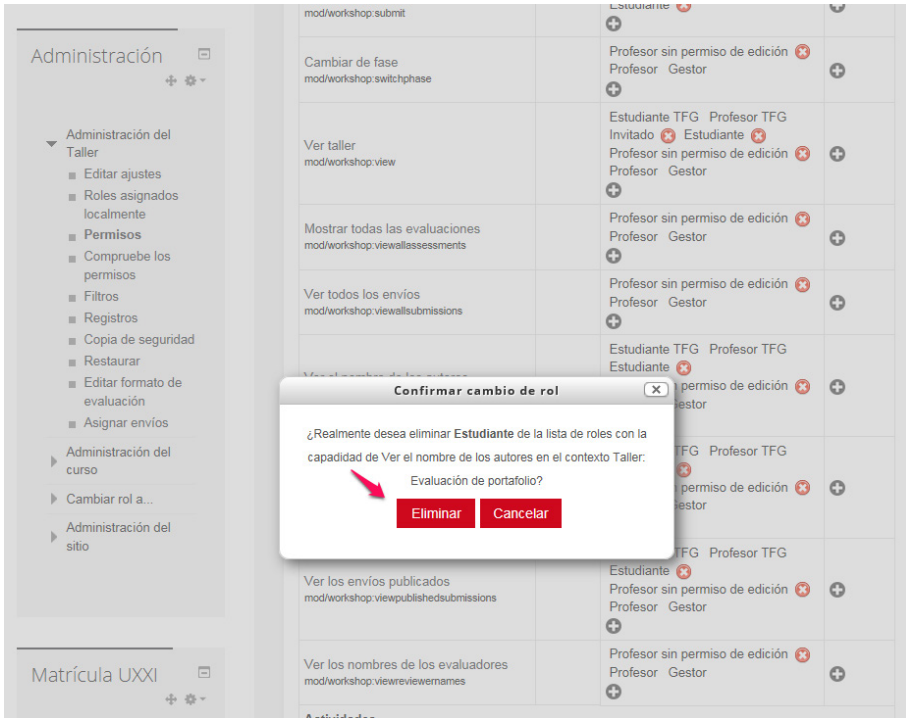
Administración

Administración del Taller
Editar ajustes
Roles asignados localmente
Permisos
Compruebe los permisos
Filtros
Registros
Copia de seguridad
Restaurar
Editar formato de evaluación
Asignar envíos
Administración del curso
Cambiar rol a...
Administración del sitio

Matrícula UXXI

mod/workshop:submit
Estudiante

Cambiar de fase
mod/workshop:switchphase
Profesor sin permiso de edición
Profesor Gestor

Ver taller
mod/workshop:view
Estudiante TFG Profesor TFG
Invitado Estudiante
Profesor sin permiso de edición
Profesor Gestor

Mostrar todas las evaluaciones
mod/workshop:viewallassessments
Profesor sin permiso de edición
Profesor Gestor

Ver todos los envíos
mod/workshop:viewallsubmissions
Profesor sin permiso de edición
Profesor Gestor

Estudiante TFG Profesor TFG
Estudiante
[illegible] permiso de edición
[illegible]estor

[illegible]TFG Profesor TFG
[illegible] permiso de edición
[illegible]estor

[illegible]TFG Profesor TFG
Estudiante
Ver los envíos publicados
mod/workshop:viewpublishedsubmissions
Profesor sin permiso de edición
Profesor Gestor

Ver los nombres de los evaluadores
mod/workshop:viewreviewernames
Profesor sin permiso de edición
Profesor Gestor

Actividades

Confirmar cambio de rol
¿Realmente desea eliminar Estudiante de la lista de roles con la capacidad de Ver el nombre de los autores en el contexto Taller: Evaluación de portafolio?
Eliminar
Cancelar